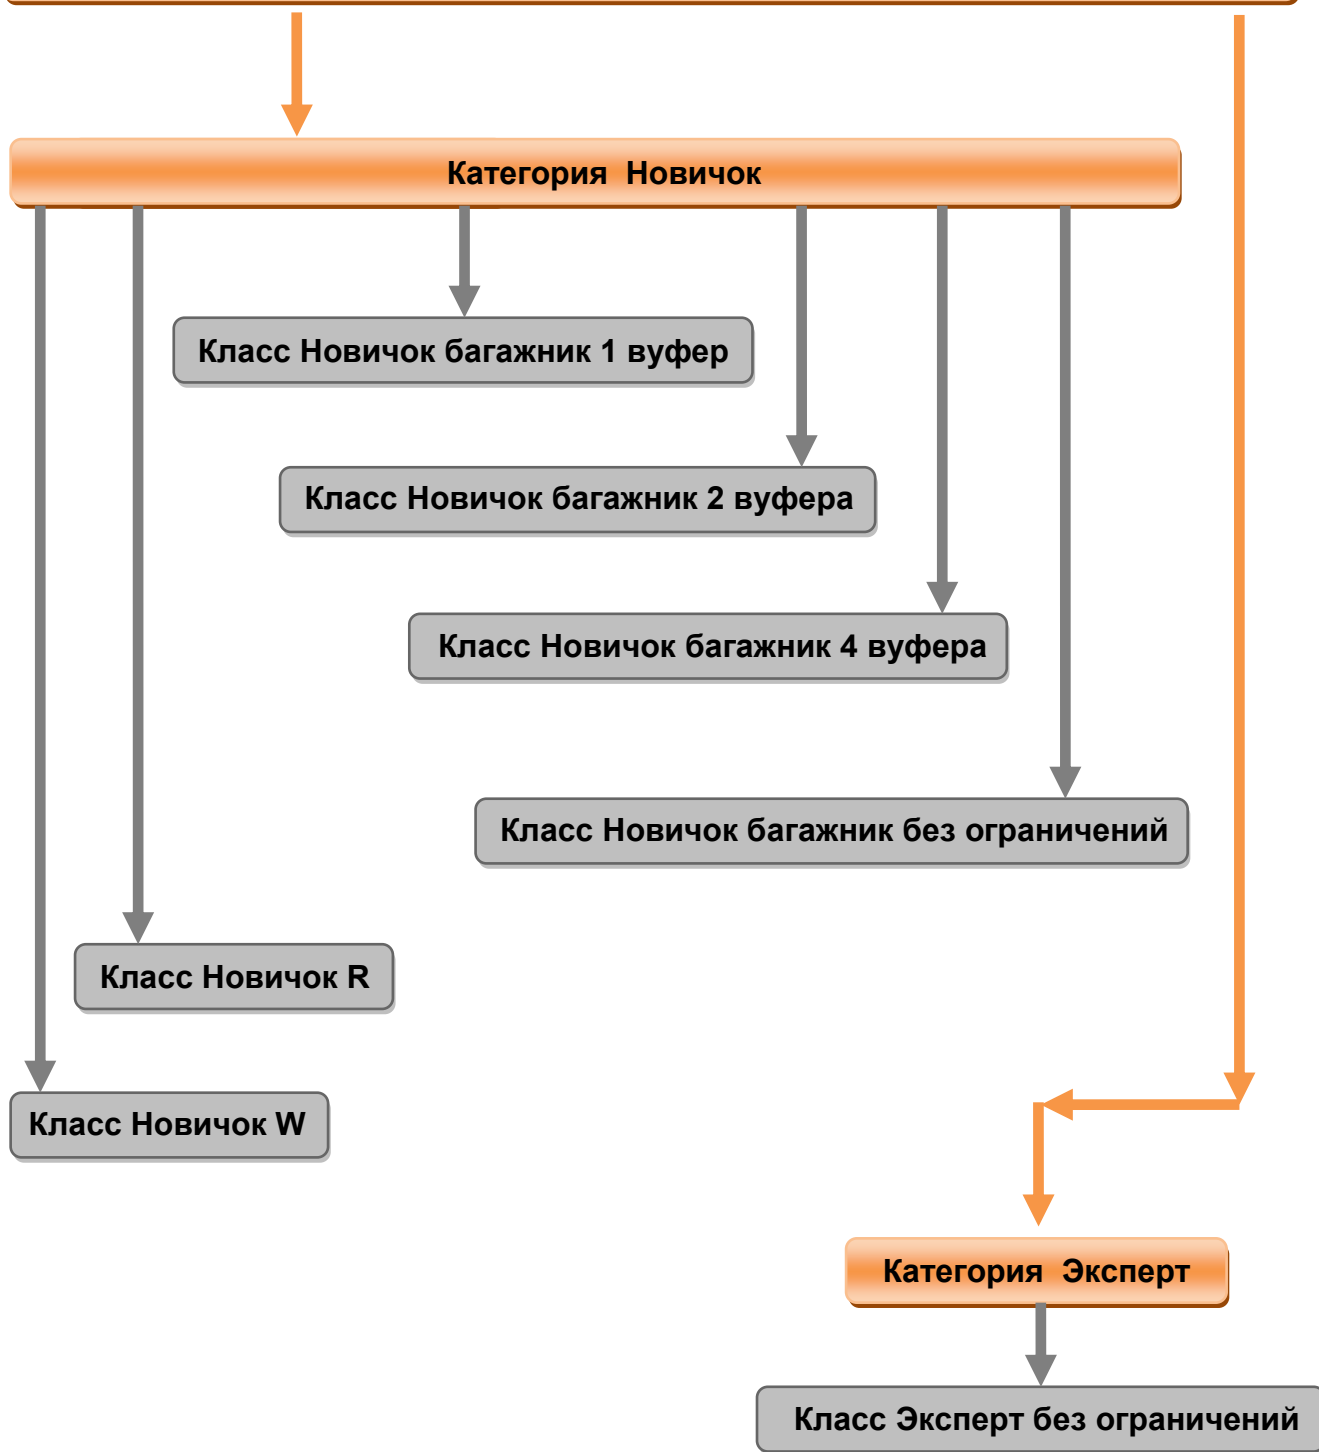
Категория Новичок

Класс Новичок багажник 1 вуфер

Класс Новичок багажник 2 вуфера

Класс Новичок багажник 4 вуфера

Класс Новичок багажник без ограничений

Класс Новичок R

Класс Новичок W

Категория Эксперт

Класс Эксперт без ограничений